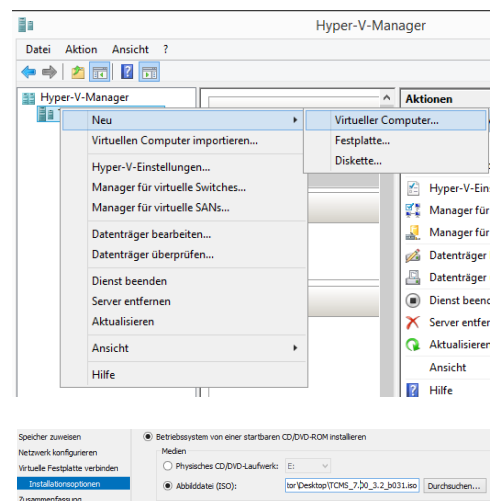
Hyper-V-Manager

Datei Aktion Ansicht ?

Hyper-V-Manager

Aktionen

Neu
Virtuellen Computer importieren...
Hyper-V-Einstellungen...
Manager für virtuelle Switches...
Manager für virtuelle SANs...
Datenträger bearbeiten...
Datenträger überprüfen...
Dienst beenden
Server entfernen
Aktualisieren
Ansicht
Hilfe

Virtueller Computer...
Festplatte...
Diskette...

Hyper-V-Ein
Manager für
Manager für
Datenträger
Datenträger
Dienst beend
Server entfer
Aktualisierer
Ansicht
Hilfe

Speicher zuweisen
Netzwerk konfigurieren
Virtuelle Festplatte verbinden
Installationsoptionen
Zusammenfassung

Betriebssystem von einer startbaren CD/DVD-ROM installieren
Medien
Physisches CD/DVD-Laufwerk: E:
Abbilddatei (ISO): tor\Desktop\TCMS_7.00_3.2_b031.iso
Durchsuchen...